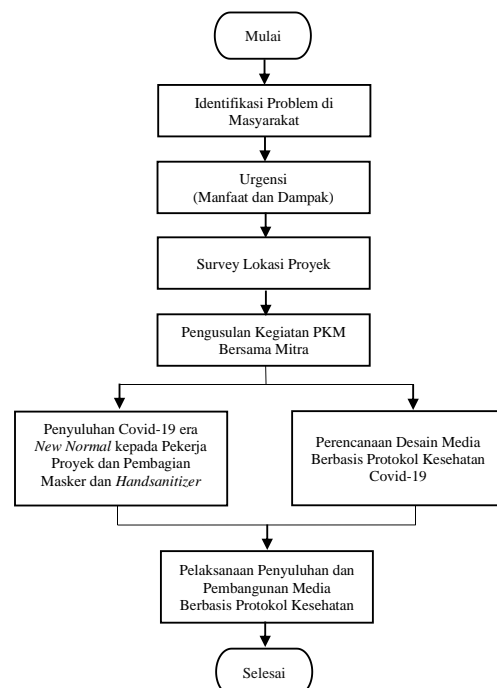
Mulai

Identifikasi Problem di Masyarakat

Urgensi
(Manfaat dan Dampak)

Survey Lokasi Proyek

Pengusulan Kegiatan PKM Bersama Mitra

Penyuluhan Covid-19 era *New Normal* kepada Pekerja Proyek dan Pembagian Masker dan *Handsanitizer*

Perencanaan Desain Media Berbasis Protokol Kesehatan Covid-19

Pelaksanaan Penyuluhan dan Pembangunan Media Berbasis Protokol Kesehatan

Selesai